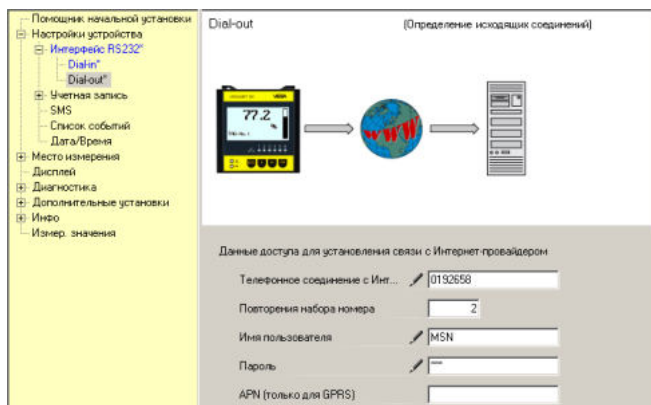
Помощник начальной установки
Настройки устройства
Интерфейс RS232*
Dial-in*
Dial-out*
Учетная запись
SMS
Список событий
Дата/Время
Место измерения
Дисплей
Диагностика
Дополнительные установки
Инфо
Измер. значения

Dial-out

(Определение исходящих соединений)

77.2

%

WWW

Данные доступа для установления связи с Интернет-провайдером

Телефонное соединение с Инт...

0192658

Повторения набора номера

2

Имя пользователя

MSN

Пароль

***

APN (только для GPRS)